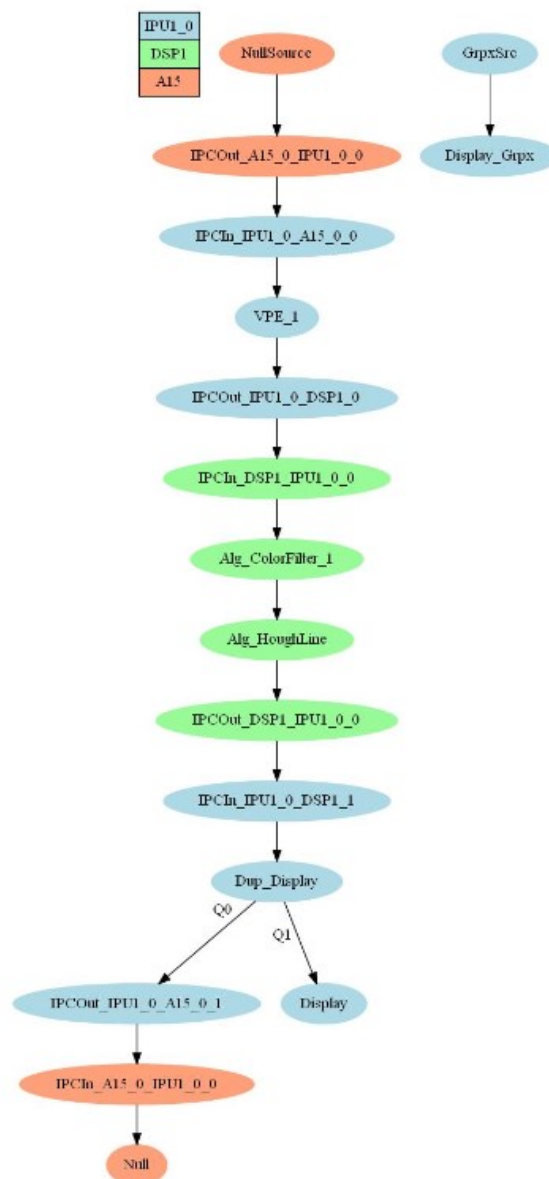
IPU1_0
DSP1
A15

NullSource

GrpxSrc

Display_Grpx

IPCOut_A15_0_IPU1_0_0

IPCIn_IPU1_0_A15_0_0

VPE_1

IPCOut_IPU1_0_DSP1_0

IPCIn_DSP1_IPU1_0_0

Alg_ColorFilter_1

Alg_HoughLine

IPCOut_DSP1_IPU1_0_0

IPCIn_IPU1_0_DSP1_1

Dup_Display

Q0

Q1

IPCOut_IPU1_0_A15_0_1

Display

IPCIn_A15_0_IPU1_0_0

Null